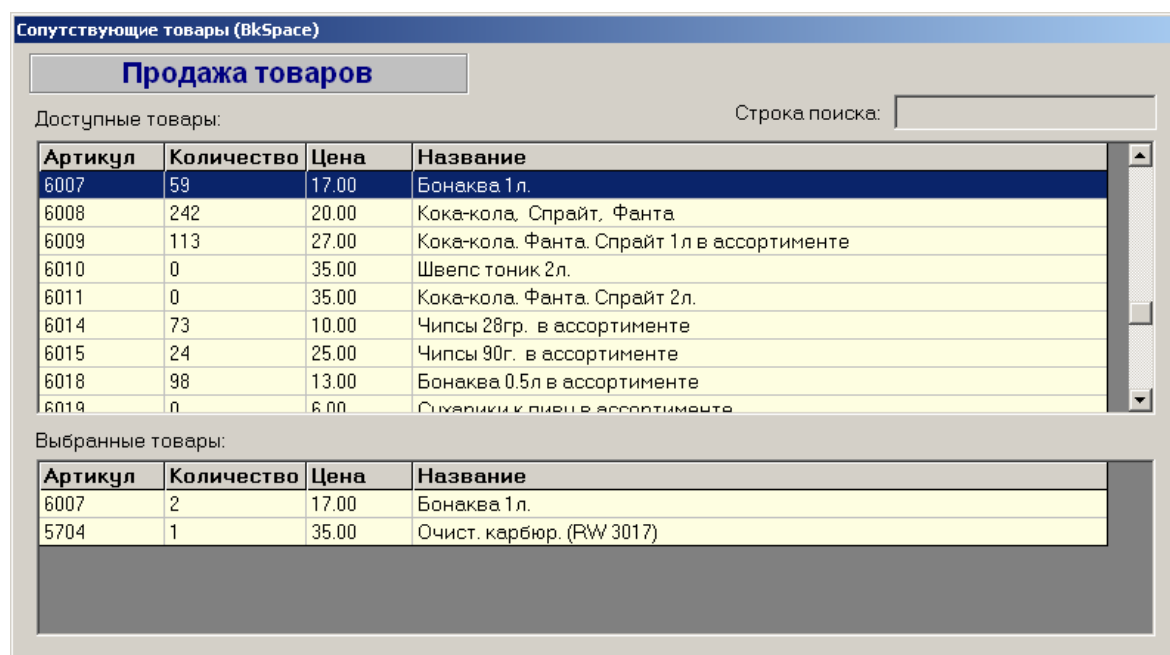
Сопутствующие товары (BkSpace)

Продажа товаров

Доступные товары:

Строка поиска:

| Артикул | Количество | Цена | Название |
|---|---|---|---|
| 6007 | 59 | 17.00 | Бонаква 1л. |
| 6008 | 242 | 20.00 | Кока-кола, Спрайт, Фанта |
| 6009 | 113 | 27.00 | Кока-кола. Фанта. Спрайт 1л в ассортименте |
| 6010 | 0 | 35.00 | Швепс тоник 2л. |
| 6011 | 0 | 35.00 | Кока-кола. Фанта. Спрайт 2л. |
| 6014 | 73 | 10.00 | Чипсы 28гр. в ассортименте |
| 6015 | 24 | 25.00 | Чипсы 90г. в ассортименте |
| 6018 | 98 | 13.00 | Бонаква 0.5л в ассортименте |
| 6019 | 0 | 6.00 | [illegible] |

Выбранные товары:

| Артикул | Количество | Цена | Название |
|---|---|---|---|
| 6007 | 2 | 17.00 | Бонаква 1л. |
| 5704 | 1 | 35.00 | Очист. карбюр. (RW 3017) |